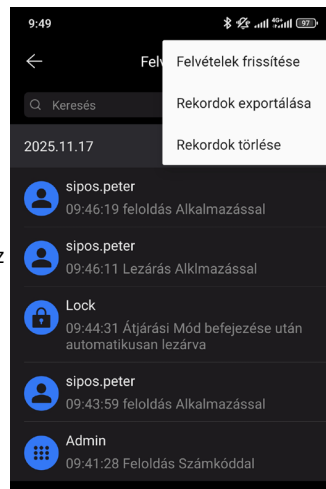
9:49

97

Felv

Felvételek frissítése

Rekordok exportálása

Rekordok törlése

Keresés

2025.11.17

sipos.peter
09:46:19 feloldás Alkalmazással

sipos.peter
09:46:11 Lezárás Alklmázással

Lock
09:44:31 Átjárási Mód befejezése után automatikusan lezárva

sipos.peter
09:43:59 feloldás Alkalmazással

Admin
09:41:28 Feloldás Számkóddal